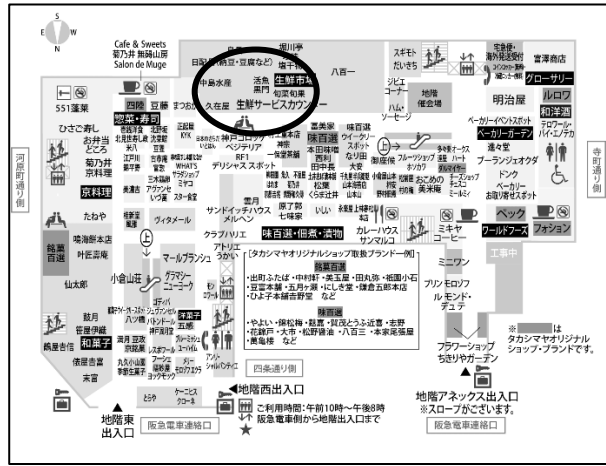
E S W N

Cafe & Sweets
菊乃井 無碍山房
Salon de Muge

551蓬莱

ひさご寿し
お弁当どころ
菊乃井
京料理

惣菜・寿司
京料理

たねや
鳴海餅本店
叶匠壽庵
仙太郎
小倉山荘

叶匠壽庵
笹屋伊織
鶴屋吉信
和菓子
俵屋吉富
末富

生鮮市場
生鮮サービスカウンター
中島水産
活魚
久在屋
堀川亭
八百一

河原町通り側
寺町通り側

スギモト
だいきち
ジビエ
地階催会場
明治屋
グローサリー
ルロワ
和洋酒
ベーカリーガーデン
進々堂
ドンク
フォション
ベック
ワールドフーズ
ミキヤコーヒー
ミニワン
プリンセロ
ル モンド
デュテ
工事中

味百選
ヴィタメール
マールブランシュ
グラマシーニューヨーク
クラブハリエ
アトリエうかい
ベジテリア
RF1
デリシャススポット
サンドイッチハウスメルヘン
カレーハウスサンマルコ
味百選・佃煮・漬物
原了郭
七味家
いづう

【タカシマヤオリジナルショップ取扱ブランド一例】
銘菓百選
・出町ふたば・中村軒・美玉屋・田丸弥・祇園小石
・豆富本舗・五月ヶ瀬・にしき堂・鎌倉五郎本店
・ひよ子本舗吉野堂 など
味百選
・やよい・祇松梅・魁慶・賀茂とうふ近喜・志野
・花錦戸・大市・松野醤油・八百三・本家尾張屋
・奥島様 など

四条通り側

※ は タカシマヤオリジナルショップ・ブランドです。

フラワーショップ ちきりやガーデン

地階西出入口
ご利用時間：午前10時～午後8時
阪急電車側から地階出入口まで

地階東出入口
阪急電車連絡口

地階アネックス出入口
※スロープがございます。
阪急電車連絡口